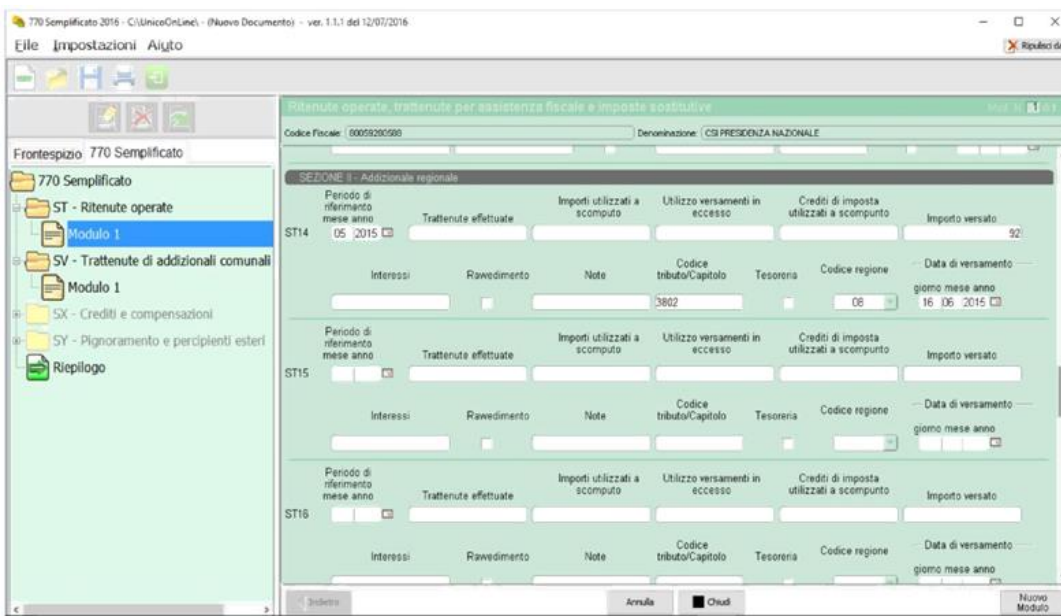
770 Semplificato 2016 - C:\UnicoOnLine\ - (Nuovo Documento) - ver. 1.1.1 del 12/07/2016

File Impostazioni Aiuto

Ripulisci da

Frontespizio 770 Semplificato

770 Semplificato
ST - Ritenute operate
Modulo 1
SV - Trattenute di addizionali comunali
Modulo 1
SX - Crediti e compensazioni
SY - Pignoramento e percipienti esteri
Riepilogo

Ritenute operate, trattenute per assistenza fiscale e imposte sostitutive

Codice Fiscale: 80059280588 Denominazione: CSI PRESIDENZA NAZIONALE

SEZIONE II - Addizionale regionale

| | Periodo di riferimento mese anno | Trattenute effettuate | Importi utilizzati a scomputo | Utilizzo versamenti in eccesso | Crediti di imposta utilizzati a scomputo | Importo versato |
|---|---|---|---|---|---|---|
| ST14 | 05 2015 | | | | | 92 |

| Interessi | Rawedimento | Note | Codice tributo/Capitolo | Tesoreria | Codice regione | Data di versamento giorno mese anno |
|---|---|---|---|---|---|---|
| | | | 3802 | | 08 | 16 06 2015 |

| | Periodo di riferimento mese anno | Trattenute effettuate | Importi utilizzati a scomputo | Utilizzo versamenti in eccesso | Crediti di imposta utilizzati a scomputo | Importo versato |
|---|---|---|---|---|---|---|
| ST15 | | | | | | |

| Interessi | Rawedimento | Note | Codice tributo/Capitolo | Tesoreria | Codice regione | Data di versamento giorno mese anno |
|---|---|---|---|---|---|---|
| | | | | | | |

| | Periodo di riferimento mese anno | Trattenute effettuate | Importi utilizzati a scomputo | Utilizzo versamenti in eccesso | Crediti di imposta utilizzati a scomputo | Importo versato |
|---|---|---|---|---|---|---|
| ST16 | | | | | | |

| Interessi | Rawedimento | Note | Codice tributo/Capitolo | Tesoreria | Codice regione | Data di versamento giorno mese anno |
|---|---|---|---|---|---|---|

Indietro Annulla Chiudi Nuovo Modulo